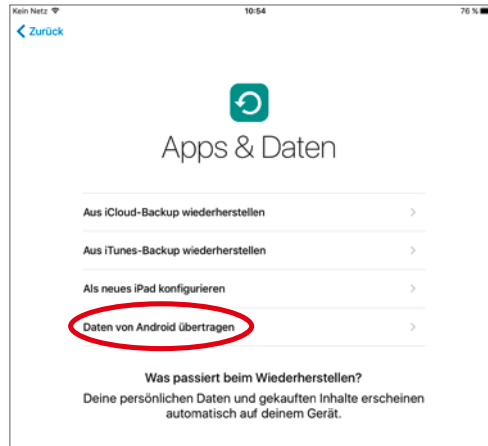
Kein Netz
10:54
76 %

Zurück

Apps & Daten

Aus iCloud-Backup wiederherstellen

Aus iTunes-Backup wiederherstellen

Als neues iPad konfigurieren

Daten von Android übertragen

Was passiert beim Wiederherstellen?
Deine persönlichen Daten und gekauften Inhalte erscheinen automatisch auf deinem Gerät.